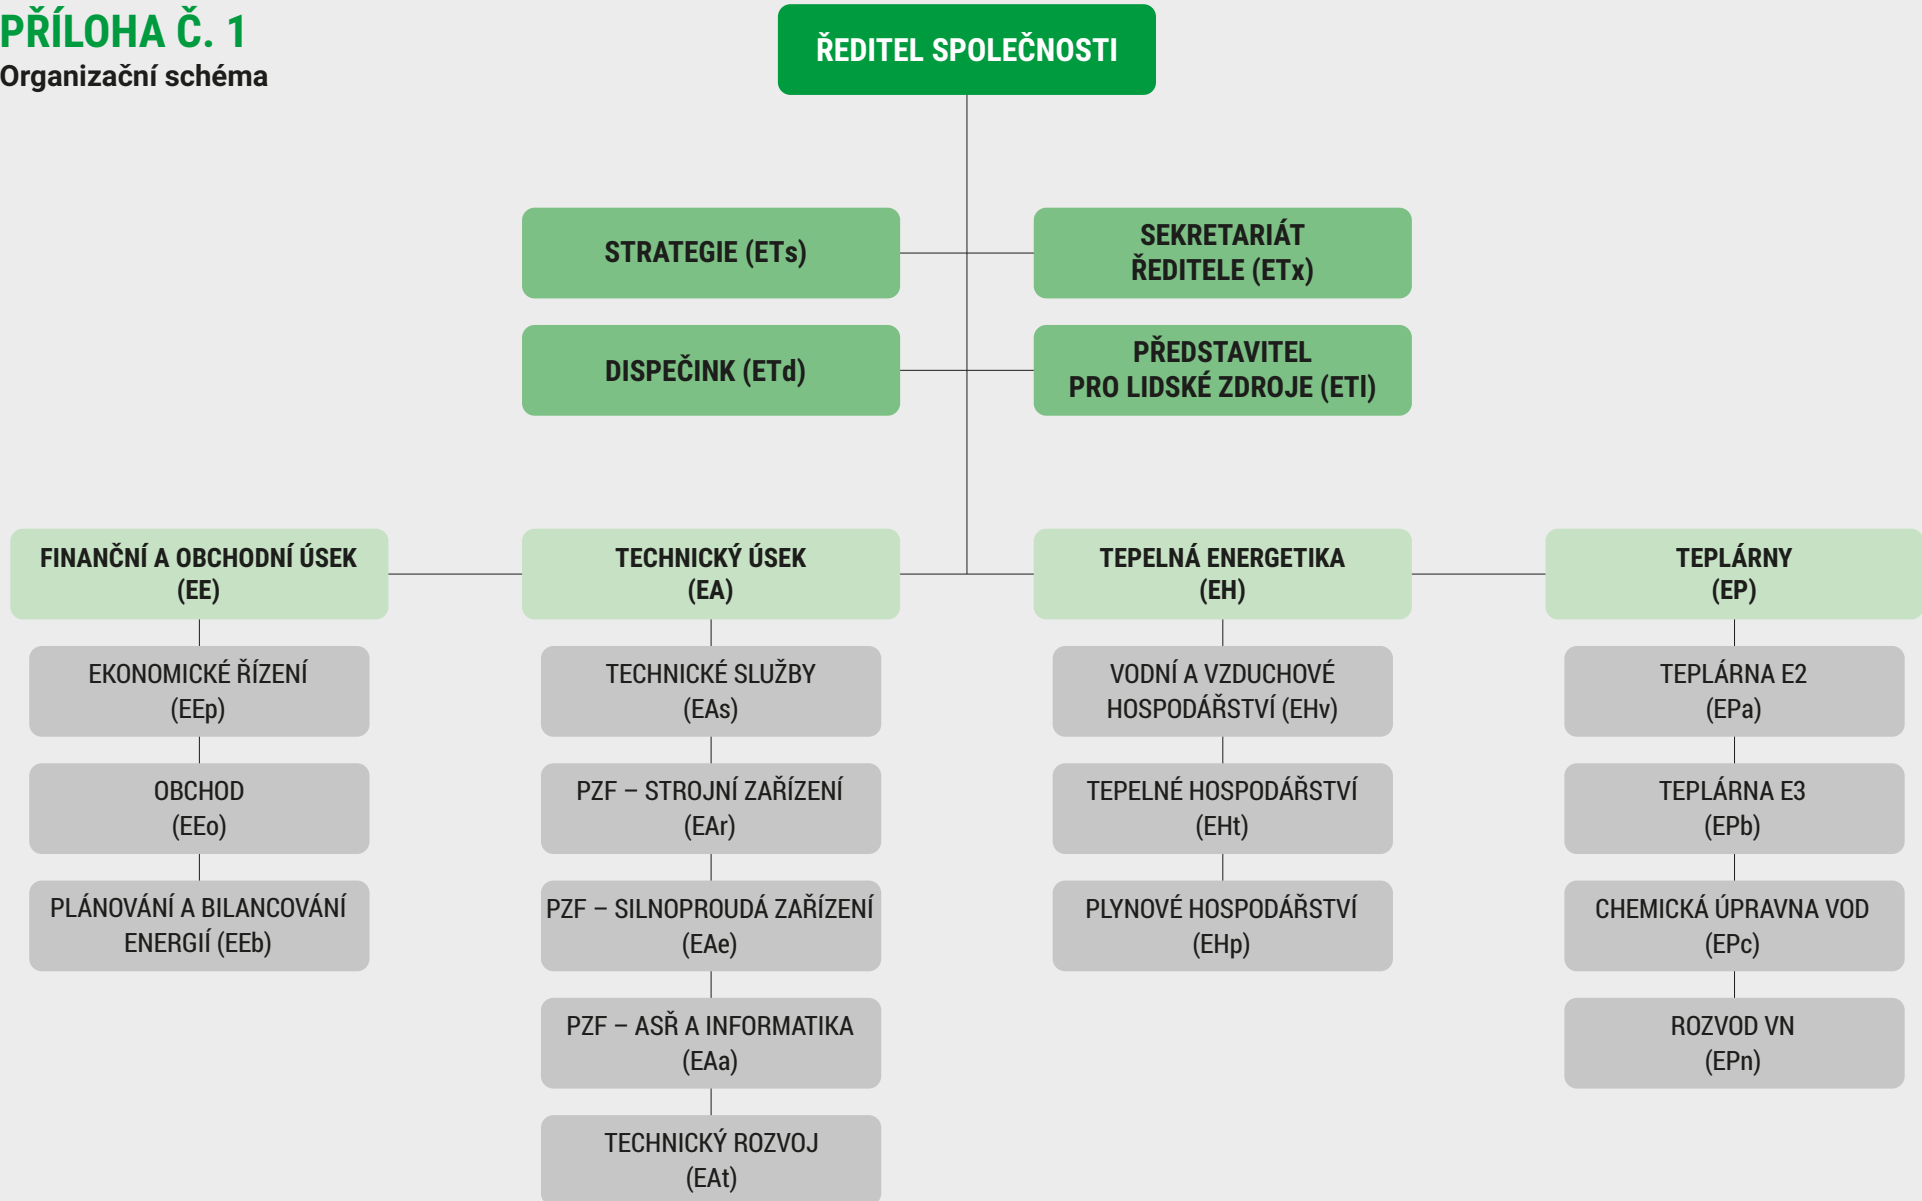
PŘÍLOHA Č. 1
Organizační schéma

ŘEDITEL SPOLEČNOSTI

STRATEGIE (ETs)

SEKRETARIÁT ŘEDITELE (ETx)

DISPEČINK (ETd)

PŘEDSTAVITEL PRO LIDSKÉ ZDROJE (ETl)

FINANČNÍ A OBCHODNÍ ÚSEK (EE)

EKONOMICKÉ ŘÍZENÍ (EEp)

OBCHOD (EEo)

PLÁNOVÁNÍ A BILANCOVÁNÍ ENERGIÍ (EEb)

TECHNICKÝ ÚSEK (EA)

TECHNICKÉ SLUŽBY (EAs)

PZF – STROJNÍ ZAŘÍZENÍ (EAr)

PZF – SILNOPROUDÁ ZAŘÍZENÍ (EAe)

PZF – ASŘ A INFORMATIKA (EAa)

TECHNICKÝ ROZVOJ (EAt)

TEPELNÁ ENERGETIKA (EH)

VODNÍ A VZDUCHOVÉ HOSPODÁŘSTVÍ (EHv)

TEPELNÉ HOSPODÁŘSTVÍ (EHt)

PLYNOVÉ HOSPODÁŘSTVÍ (EHp)

TEPLÁRNY (EP)

TEPLÁRNA E2 (EPa)

TEPLÁRNA E3 (EPb)

CHEMICKÁ ÚPRAVNA VOD (EPc)

ROZVOD VN (EPn)